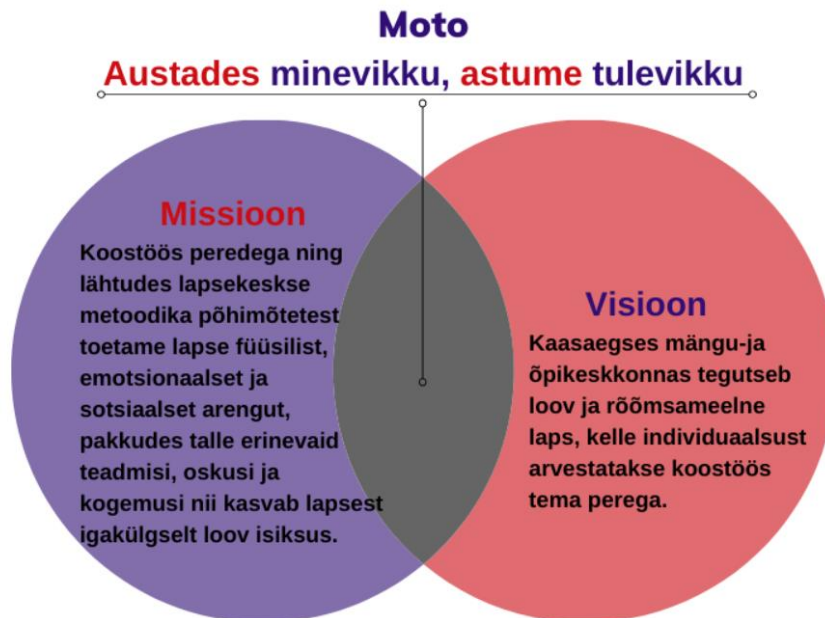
Moto

Austades minevikku, astume tulevikku

Missioon

Koostöös peredega ning lähtudes lapsekeskse metoodika põhimõtetest toetame lapse füüsilist, emotsionaalset ja sotsiaalset arengut, pakkudes talle erinevaid teadmisi, oskusi ja kogemusi nii kasvab lapsest igakülgselt loov isiksus.

Visioon

Kaasaegses mängu-ja õpikeskkonnas tegutseb loov ja rõõmsameelne laps, kelle individuaalsust arvestatakse koostöös tema perega.